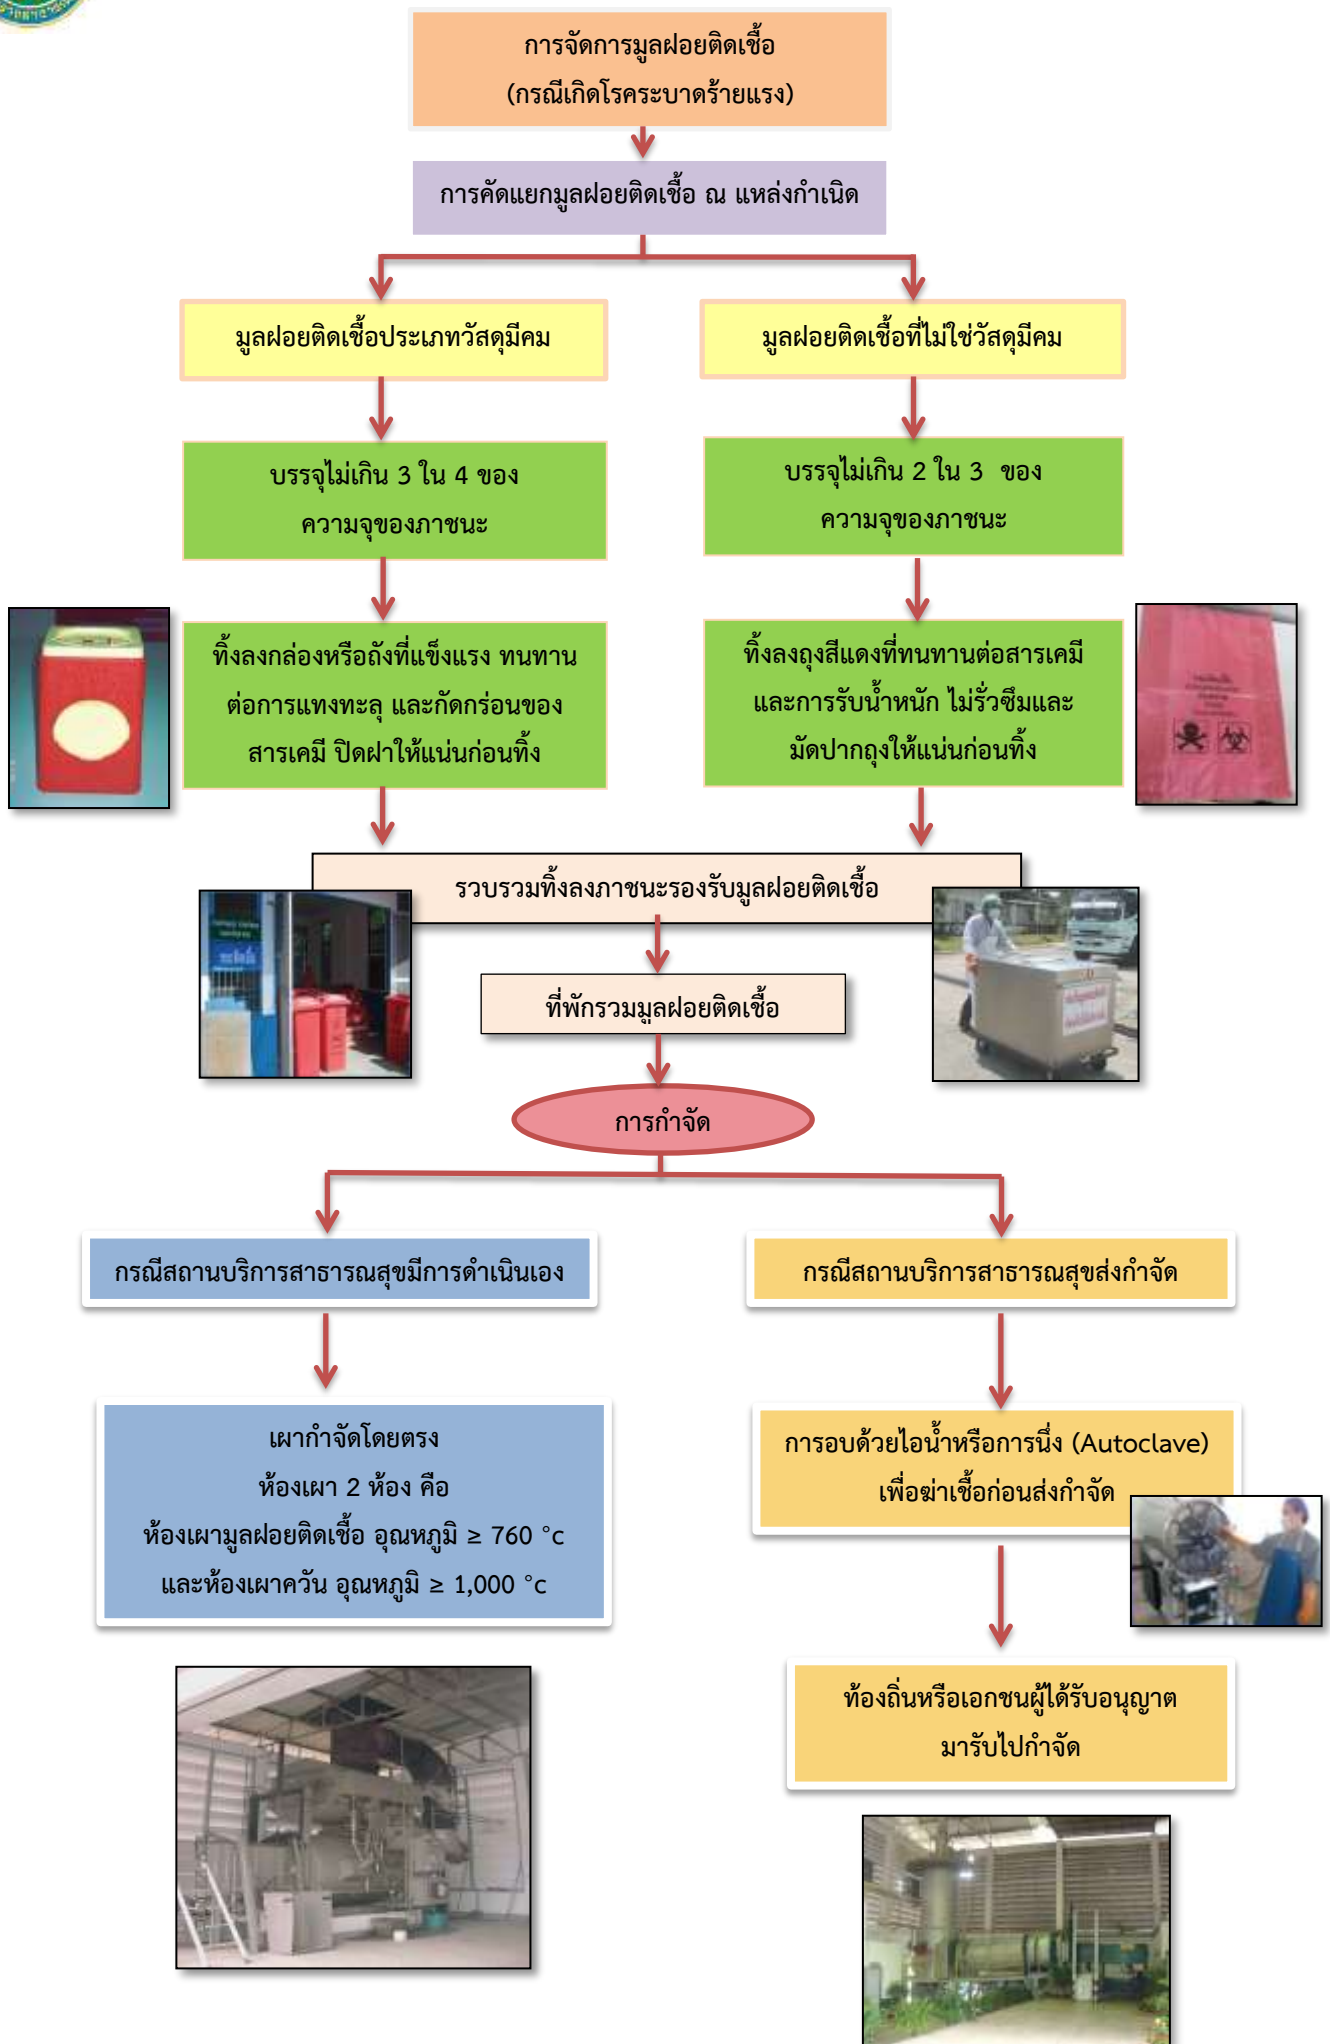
การจัดการมูลฝอยติดเชื้อ
(กรณีเกิดโรคระบาดร้ายแรง)

การคัดแยกมูลฝอยติดเชื้อ ณ แหล่งกำเนิด

มูลฝอยติดเชื้อประเภทวัสดุมีคม

มูลฝอยติดเชื้อที่ไม่ใช่วัสดุมีคม

บรรจุไม่เกิน 3 ใน 4 ของ ความจุของภาชนะ

บรรจุไม่เกิน 2 ใน 3 ของ ความจุของภาชนะ

ทิ้งลงกล่องหรือถังที่แข็งแรง ทนทาน ต่อการแทงทะลุ และกัดกร่อนของ สารเคมี ปิดฝาให้แน่นก่อนทิ้ง

ทิ้งลงถุงสีแดงที่ทนทานต่อสารเคมี และการรับน้ำหนัก ไม่รั่วซึมและ มัดปากถุงให้แน่นก่อนทิ้ง

รวบรวมทิ้งลงภาชนะรองรับมูลฝอยติดเชื้อ

ที่พักรวมมูลฝอยติดเชื้อ

การกำจัด

กรณีสถานบริการสาธารณสุขมีการดำเนินเอง

กรณีสถานบริการสาธารณสุขส่งกำจัด

เผากำจัดโดยตรง
ห้องเผา 2 ห้อง คือ
ห้องเผามูลฝอยติดเชื้อ อุณหภูมิ ≥ 760 °c
และห้องเผาควัน อุณหภูมิ ≥ 1,000 °c

การอบด้วยไอน้ำหรือการนึ่ง (Autoclave)
เพื่อฆ่าเชื้อก่อนส่งกำจัด

ท้องถิ่นหรือเอกชนผู้ได้รับอนุญาต
มารับไปกำจัด